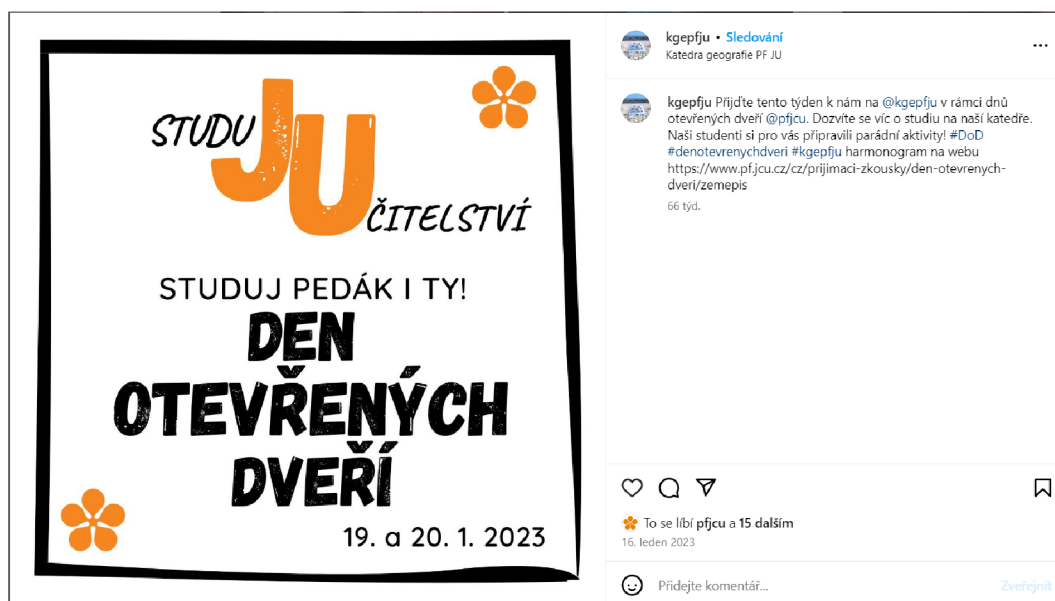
STUDU JU ČITELSTVÍ

STUDUJ PEDÁK I TY!

DEN OTEVŘENÝCH DVEŘÍ

19. a 20. 1. 2023

kgepfju • Sledování
Katedra geografie PF JU

kgepfju Přijďte tento týden k nám na @kgepfju v rámci dnů otevřených dveří @pfjcu. Dozvíte se víc o studiu na naší katedře. Naši studenti si pro vás připravili parádní aktivity! #DoD #denotevrenychdveri #kgepfju harmonogram na webu https://www.pf.jcu.cz/cz/prijimaci-zkousky/den-otevrenych-dveri/zemepis

66 týd.

To se líbí pfjcu a 15 dalším
16. leden 2023

Přidejte komentář...
Zveřejnit